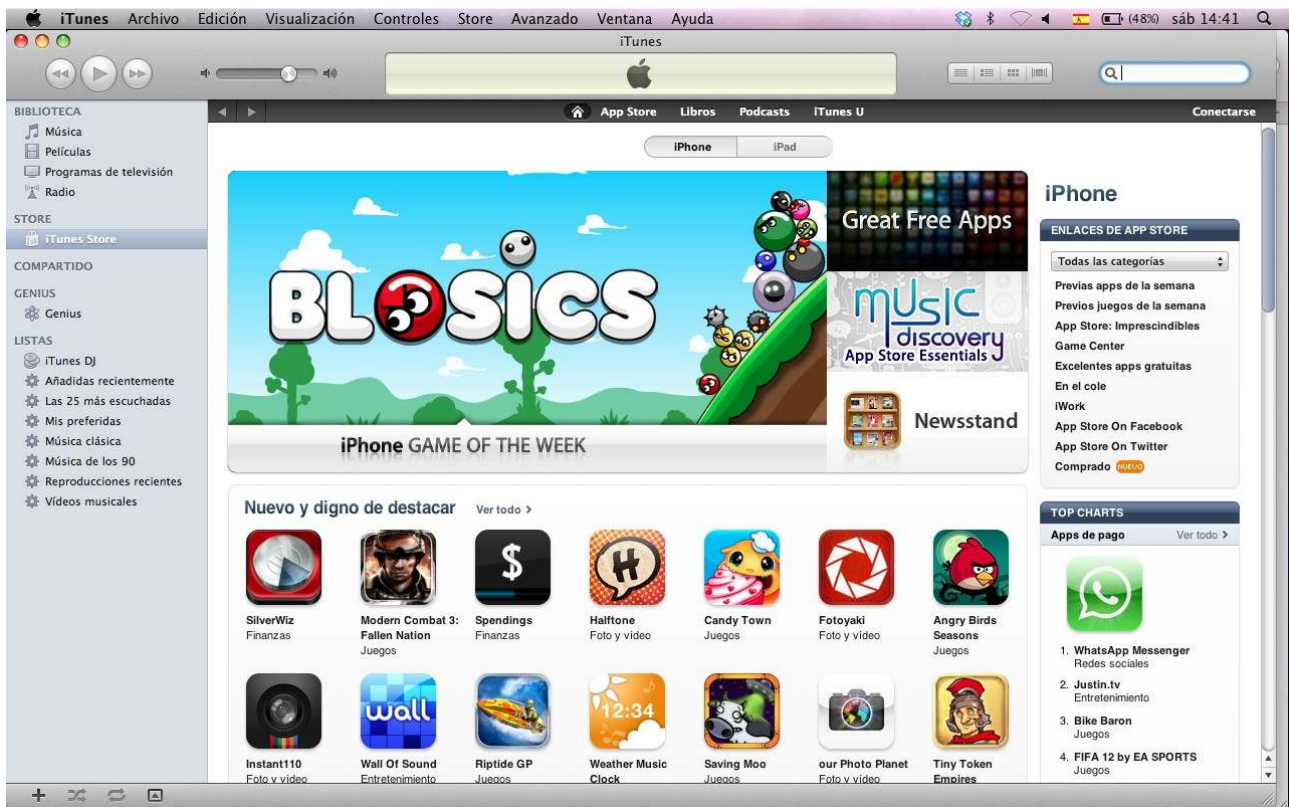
iTunes Archivo Edición Visualización Controles Store Avanzado Ventana Ayuda (48%) sáb 14:41

iTunes

BIBLIOTECA
Música
Películas
Programas de televisión
Radio
STORE
iTunes Store
COMPARTIDO
GENIUS
Genius
LISTAS
iTunes DJ
Añadidas recientemente
Las 25 más escuchadas
Mis preferidas
Música clásica
Música de los 90
Reproducciones recientes
Vídeos musicales

App Store Libros Podcasts iTunes U Conectarse

iPhone iPad

BLOSICS
iPhone GAME OF THE WEEK

Great Free Apps
music discovery
App Store Essentials
Newsstand

iPhone
ENLACES DE APP STORE
Todas las categorías
Previas apps de la semana
Previos juegos de la semana
App Store: Imprescindibles
Game Center
Excelentes apps gratuitas
En el cole
iWork
App Store On Facebook
App Store On Twitter
Comprado NUEVO

Nuevo y digno de destacar Ver todo >

$

SilverWiz
Finanzas
Modern Combat 3: Fallen Nation
Juegos
Spendings
Finanzas
Halftone
Foto y vídeo
Candy Town
Juegos
Fotoyaki
Foto y vídeo
Angry Birds Seasons
Juegos

wall
12:34

Instant110
Foto y vídeo
Wall Of Sound
Entretenimiento
Riptide GP
Juegos
Weather Music Clock
Saving Moo
Juegos
our Photo Planet
Foto y vídeo
Tiny Token Empires

TOP CHARTS
Apps de pago Ver todo >
1. WhatsApp Messenger
Redes sociales
2. Justin.tv
Entretenimiento
3. Bike Baron
Juegos
4. FIFA 12 by EA SPORTS
Juegos